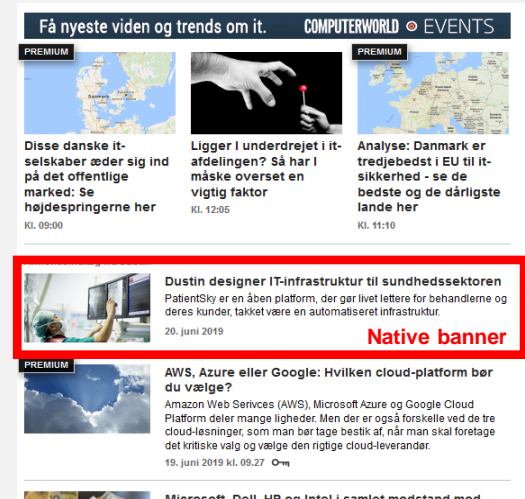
Få nyeste viden og trends om it. COMPUTERWORLD EVENTS

PREMIUM

Disse danske it-selskaber æder sig ind på det offentlige marked: Se højdespringerne her

Kl. 09:00

Ligger I underdrejet i it-afdelingen? Så har I måske overset en vigtig faktor

Kl. 12:05

PREMIUM

Analyse: Danmark er tredjebedst i EU til it-sikkerhed - se de bedste og de dårligste lande her

Kl. 11:10

Dustin designer IT-infrastruktur til sundhedssektoren

PatientSky er en åben platform, der gør livet lettere for behandlerne og deres kunder, takket være en automatiseret infrastruktur.

20. juni 2019

Native banner

PREMIUM

AWS, Azure eller Google: Hvilken cloud-platform bør du vælge?

Amazon Web Serivces (AWS), Microsoft Azure og Google Cloud Platform deler mange ligheder. Men der er også forskelle ved de tre cloud-løsninger, som man bør tage bestik af, når man skal foretage det kritiske valg og vælge den rigtige cloud-leverandør.

19. juni 2019 kl. 09.27

Microsoft, Dell, HP og Intel i samlet modstand mod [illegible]